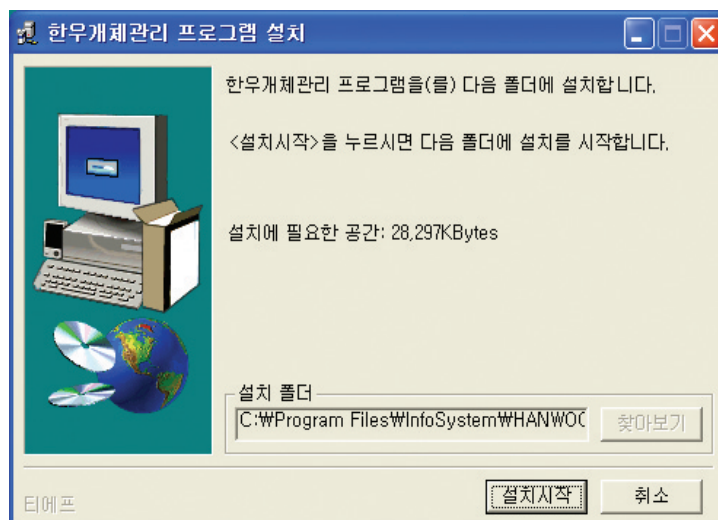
한우개체관리 프로그램 설치

한우개체관리 프로그램을(를) 다음 폴더에 설치합니다.

<설치시작>을 누르시면 다음 폴더에 설치를 시작합니다.

설치에 필요한 공간: 28,297KBytes

설치 폴더

C:₩Program Files₩InfoSystem₩HANWOC

찾아보기

티에프

설치시작

취소